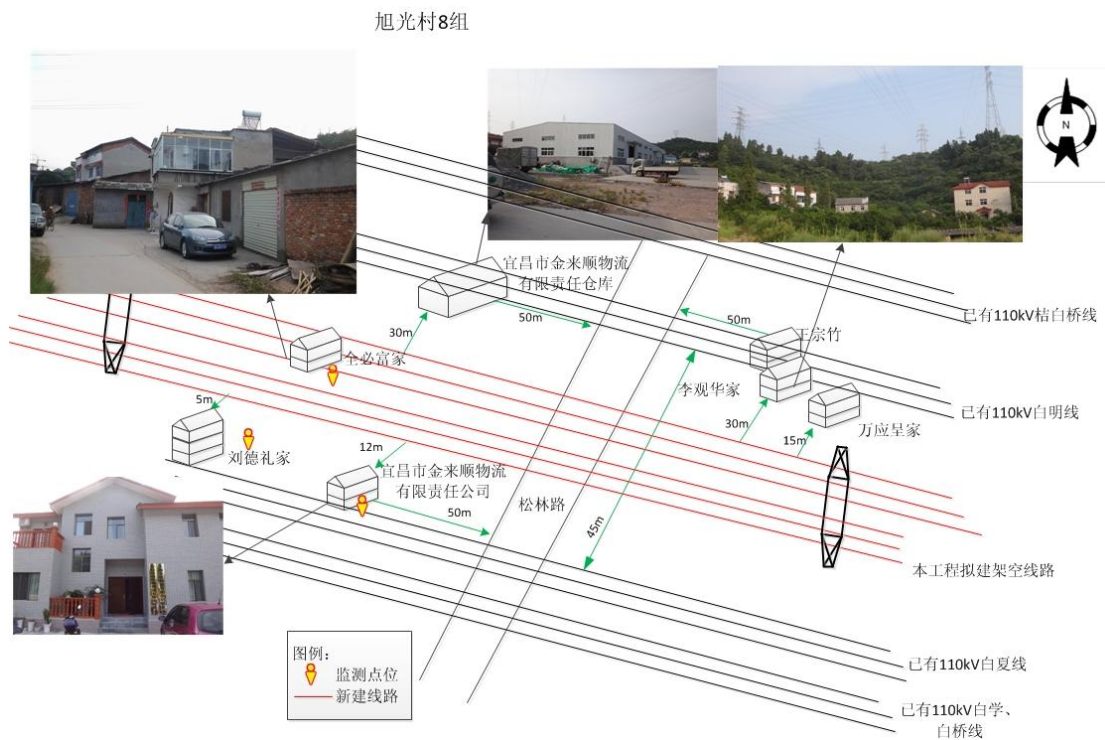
旭光村8组

宜昌市金来顺物流有限责任仓库

30m

50m

全必富家

50m

王宗竹

已有110kV桔白桥线

5m

李观华家

已有110kV白明线

30m

万应星家

15m

刘德礼家

12m

宜昌市金来顺物流有限责任公司

50m

松林路

45m

本工程拟建架空线路

图例：
监测点位
新建线路

已有110kV白夏线

已有110kV白学、白桥线